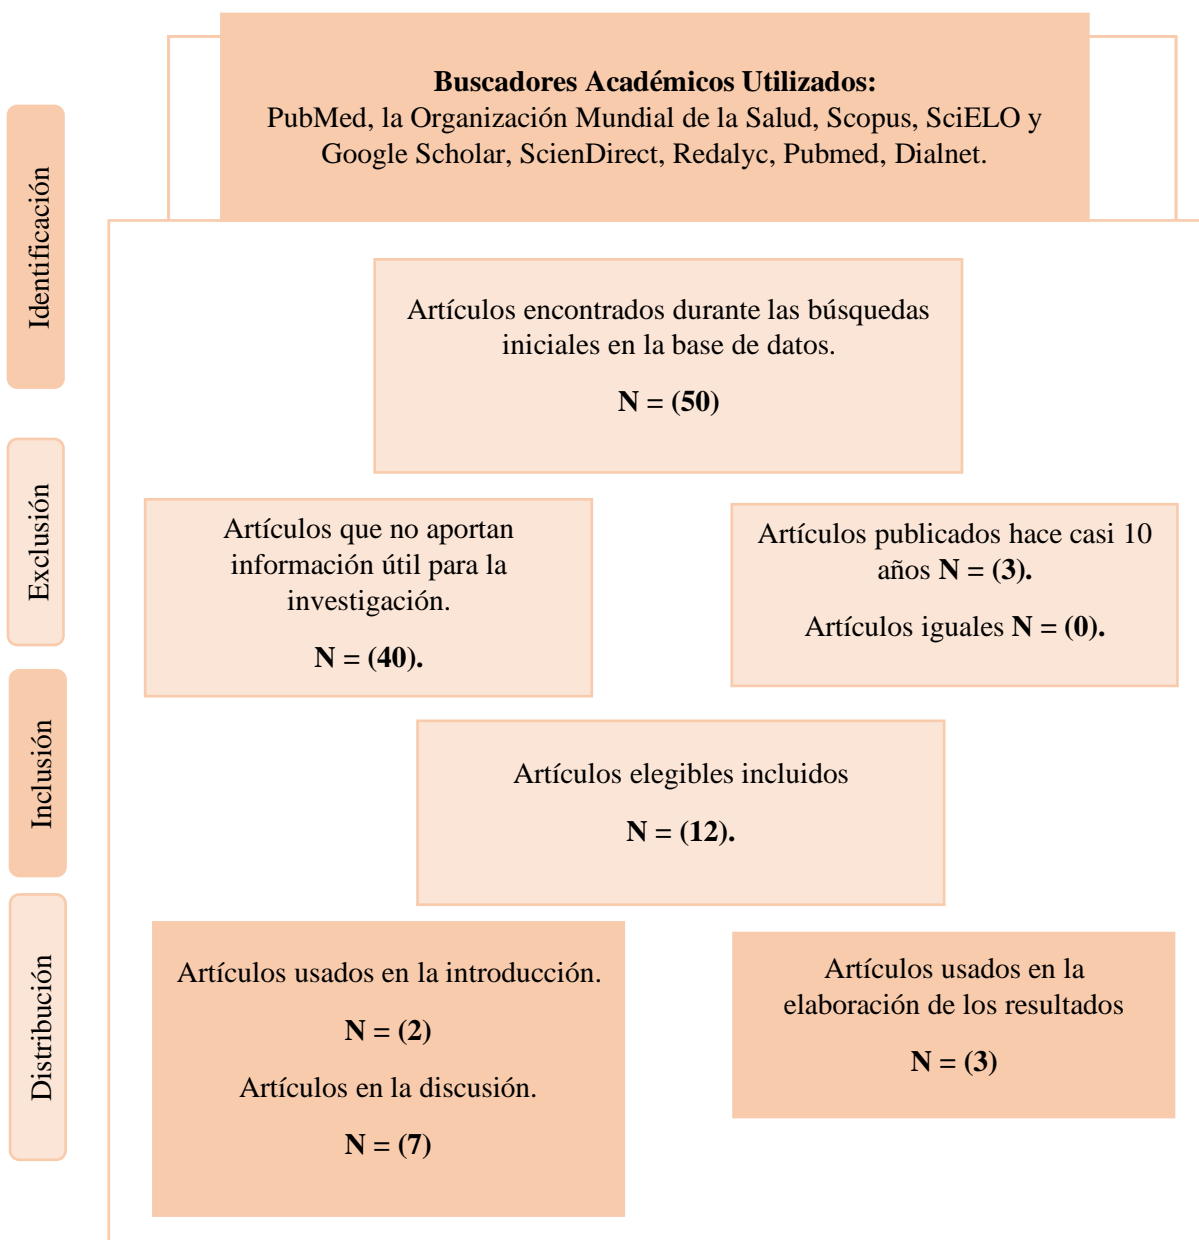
Identificación

Buscadores Académicos Utilizados:
PubMed, la Organización Mundial de la Salud, Scopus, SciELO y Google Scholar, ScienDirect, Redalyc, Pubmed, Dialnet.

Artículos encontrados durante las búsquedas iniciales en la base de datos.

N = (50)

Exclusión

Artículos que no aportan información útil para la investigación.

N = (40).

Artículos publicados hace casi 10 años N = (3).

Artículos iguales N = (0).

Inclusión

Artículos elegibles incluidos

N = (12).

Distribución

Artículos usados en la introducción.

N = (2)

Artículos en la discusión.

N = (7)

Artículos usados en la elaboración de los resultados

N = (3)